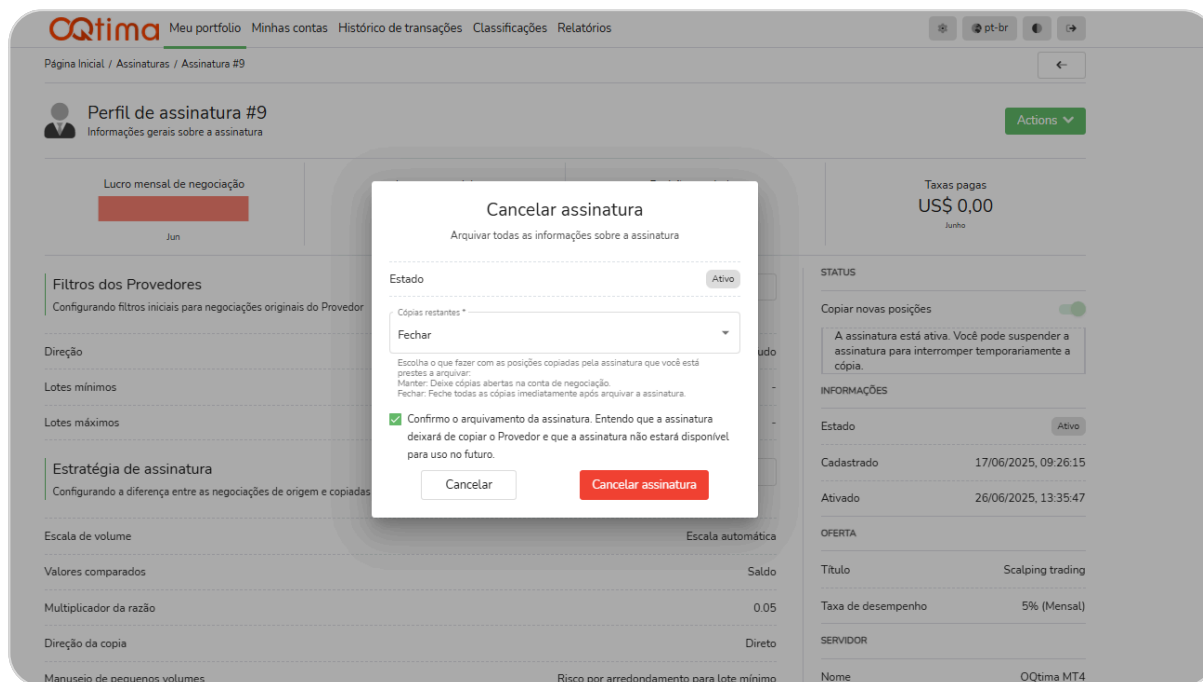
OQtima Meu portfolio Minhas contas Histórico de transações Classificações Relatórios

pt-br

Página Inicial / Assinaturas / Assinatura #9

Perfil de assinatura #9
Informações gerais sobre a assinatura

Actions

Lucro mensal de negociação

Jun

Taxas pagas
US$ 0,00
Junho

Filtros dos Provedores
Configurando filtros iniciais para negociações originais do Provedor

Direção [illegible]udo

Lotes mínimos -

Lotes máximos -

Estratégia de assinatura
Configurando a diferença entre as negociações de origem e copiadas

Escala de volume Escala automática

Valores comparados Saldo

Multiplicador da razão 0.05

Direção da copia Direto

Manuseio de pequenos volumes Risco por arredondamento para lote mínimo

STATUS

Copiar novas posições

A assinatura está ativa. Você pode suspender a assinatura para interromper temporariamente a cópia.

INFORMAÇÕES

Estado Ativo

Cadastrado 17/06/2025, 09:26:15

Ativado 26/06/2025, 13:35:47

OFERTA

Título Scalping trading

Taxa de desempenho 5% (Mensal)

SERVIDOR

Nome OQtima MT4

Cancelar assinatura
Arquivar todas as informações sobre a assinatura

Estado Ativo

Cópias restantes *
Fechar

Escolha o que fazer com as posições copiadas pela assinatura que você está prestes a arquivar:
Manter: Deixe cópias abertas na conta de negociação.
Fechar: Feche todas as cópias imediatamente após arquivar a assinatura.

Confirmo o arquivamento da assinatura. Entendo que a assinatura deixará de copiar o Provedor e que a assinatura não estará disponível para uso no futuro.

Cancelar Cancelar assinatura